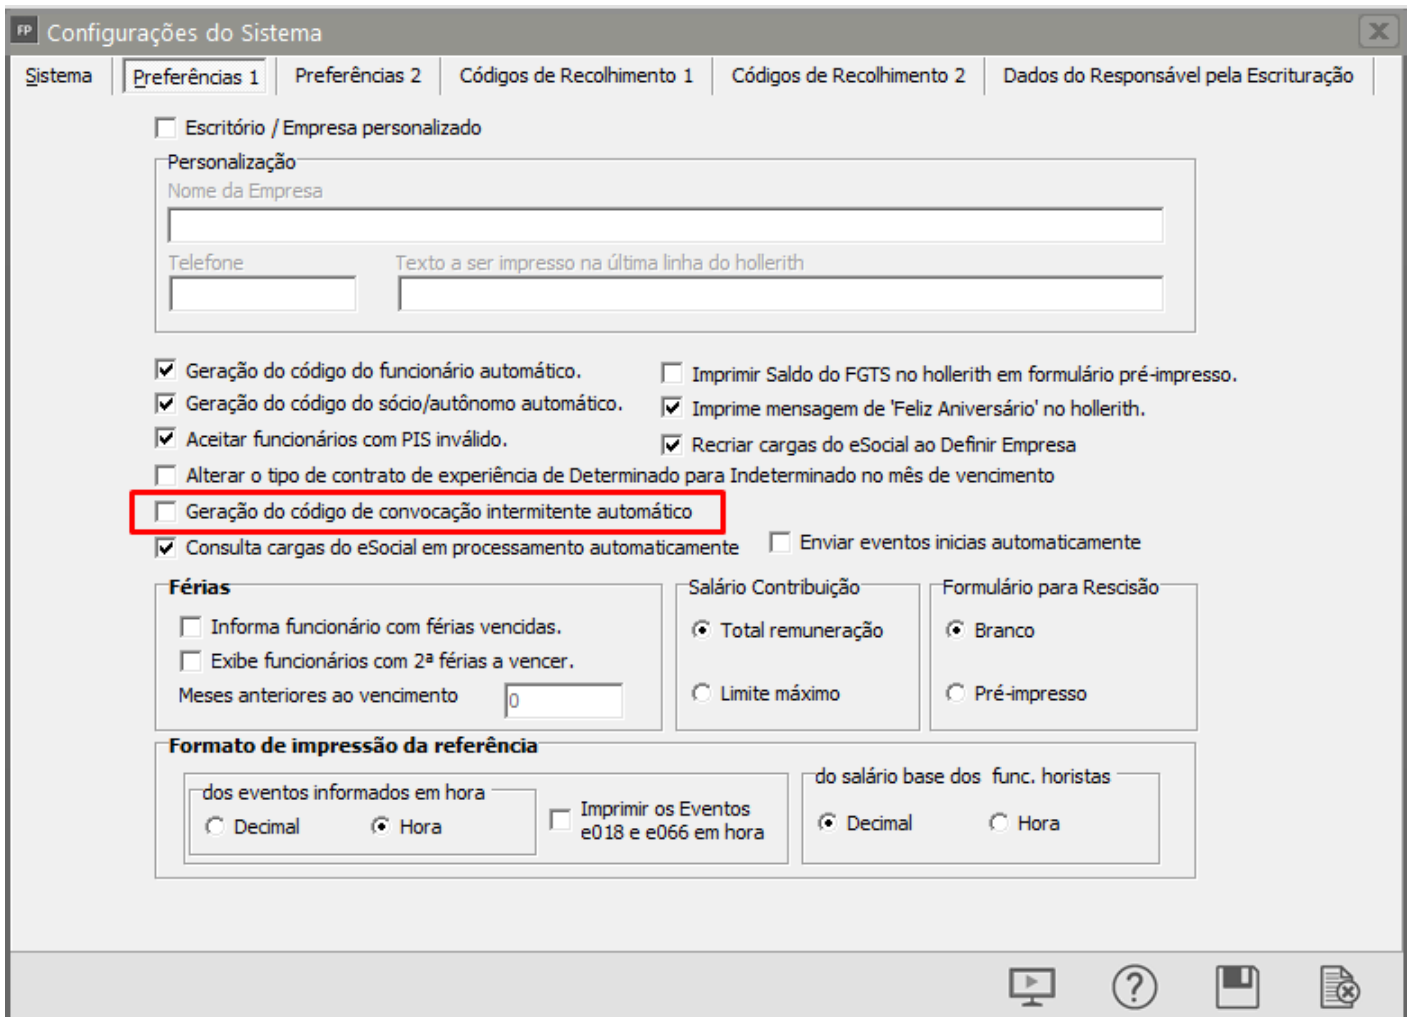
FP Configurações do Sistema

Sistema | Preferências 1 | Preferências 2 | Códigos de Recolhimento 1 | Códigos de Recolhimento 2 | Dados do Responsável pela Escrituração

Escritório / Empresa personalizado

Personalização
Nome da Empresa
Telefone
Texto a ser impresso na última linha do hollerith

Geração do código do funcionário automático.
Geração do código do sócio/autônomo automático.
Aceitar funcionários com PIS inválido.
Imprimir Saldo do FGTS no hollerith em formulário pré-impresso.
Imprime mensagem de 'Feliz Aniversário' no hollerith.
Recriar cargas do eSocial ao Definir Empresa
Alterar o tipo de contrato de experiência de Determinado para Indeterminado no mês de vencimento
Geração do código de convocação intermitente automático
Consulta cargas do eSocial em processamento automaticamente
Enviar eventos inicias automaticamente

Férias
Informa funcionário com férias vencidas.
Exibe funcionários com 2ª férias a vencer.
Meses anteriores ao vencimento 0

Salário Contribuição
Total remuneração
Limite máximo

Formulário para Rescisão
Branco
Pré-impresso

Formato de impressão da referência
dos eventos informados em hora
Decimal
Hora
Imprimir os Eventos e018 e e066 em hora
do salário base dos func. horistas
Decimal
Hora